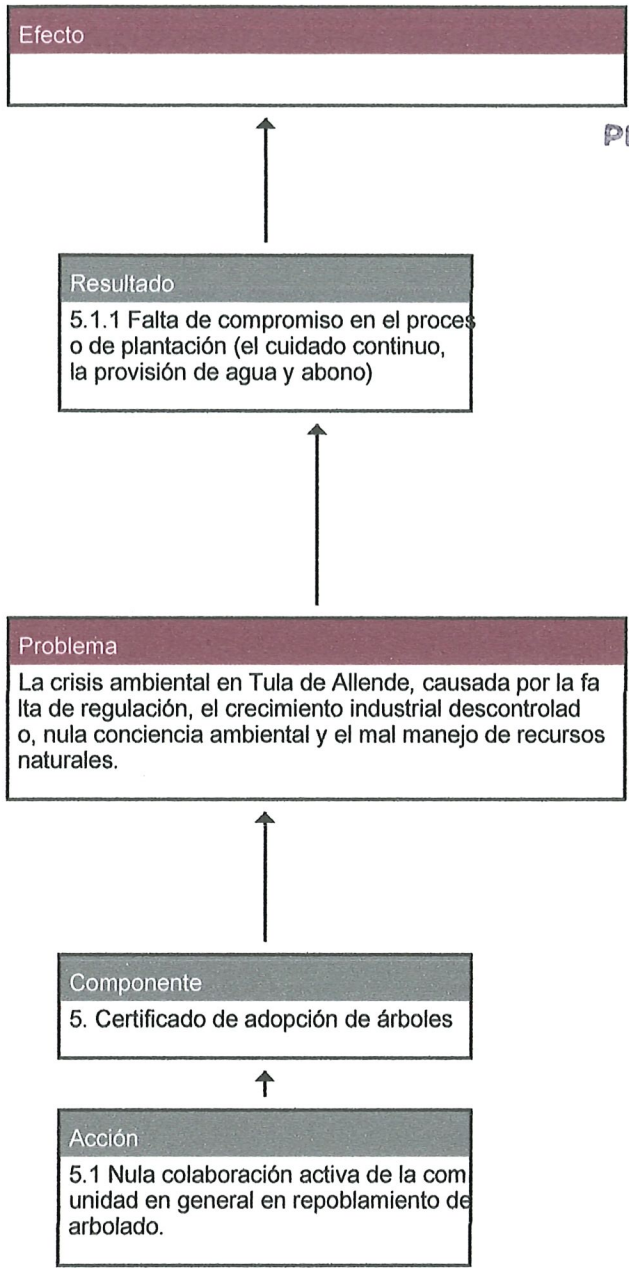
Efecto

Pl

Resultado

5.1.1 Falta de compromiso en el proceso de plantación (el cuidado continuo, la provisión de agua y abono)

Problema

La crisis ambiental en Tula de Allende, causada por la falta de regulación, el crecimiento industrial descontrolado, nula conciencia ambiental y el mal manejo de recursos naturales.

Componente

5. Certificado de adopción de árboles

Acción

5.1 Nula colaboración activa de la comunidad en general en repoblamiento de arbolado.